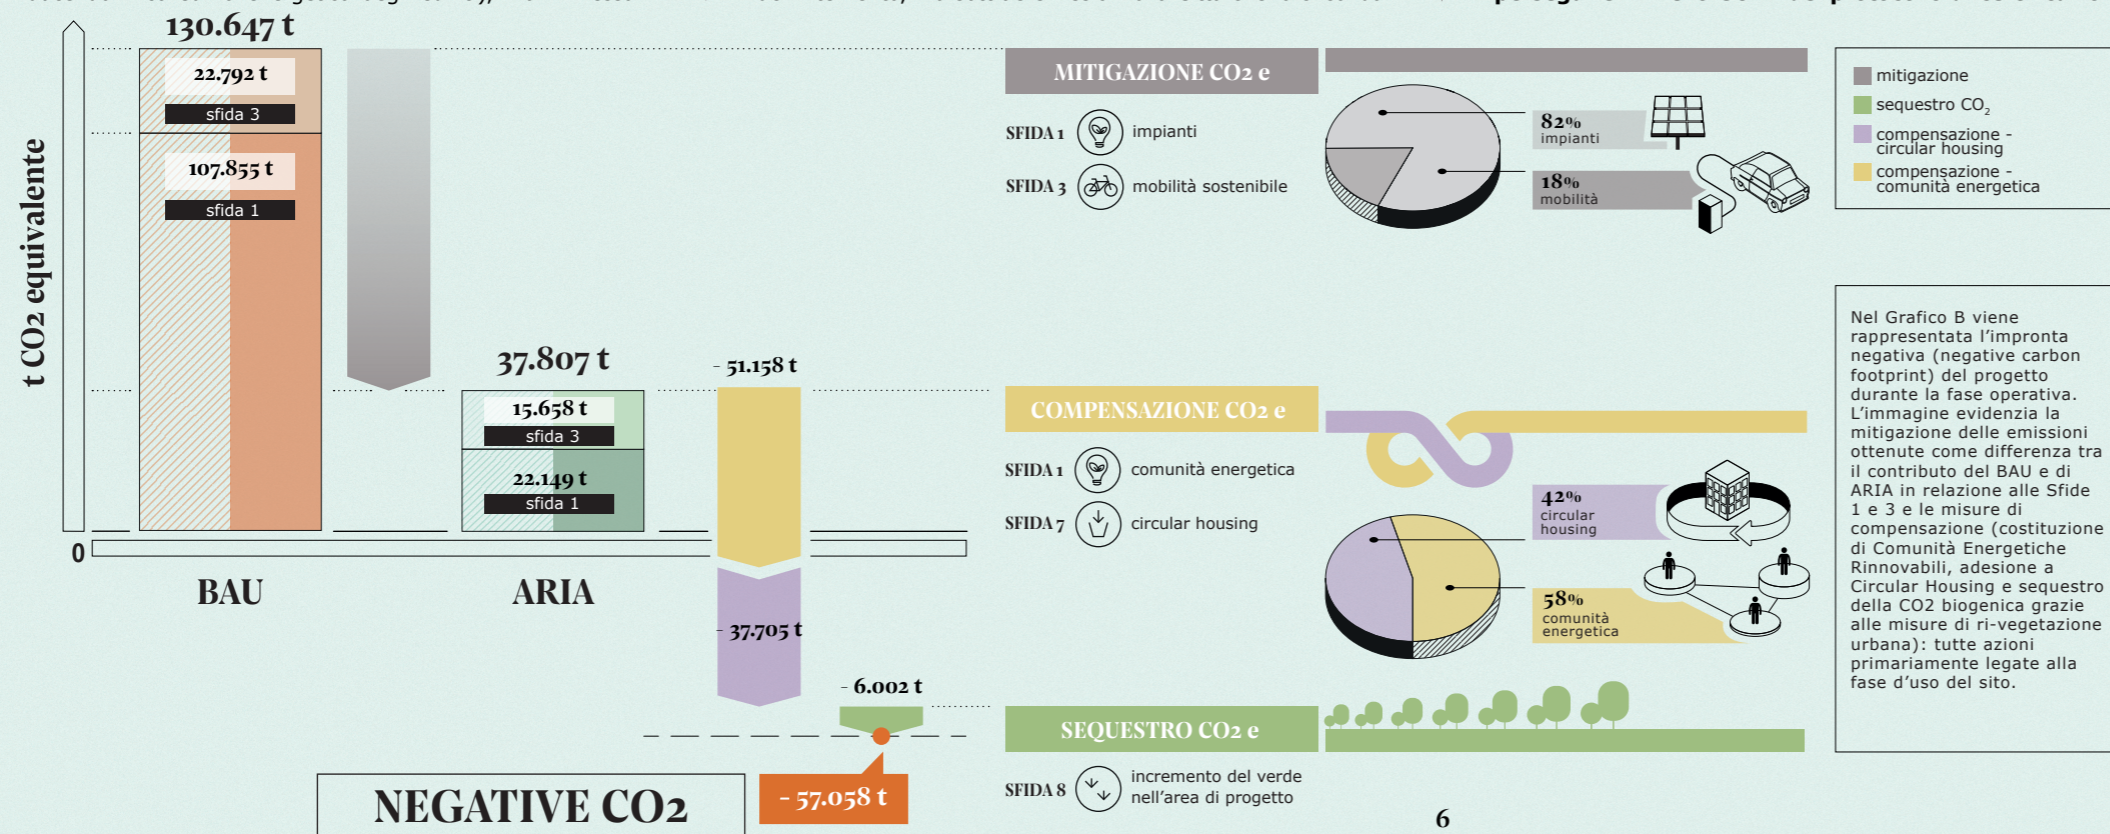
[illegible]

130.647 t

22.792 t
sfida 3

107.855 t
sfida 1

t CO2 equivalente

37.807 t

15.658 t
sfida 3

22.149 t
sfida 1

- 51.158 t

- 37.705 t

- 6.002 t

0

BAU

ARIA

NEGATIVE CO2

- 57.058 t

MITIGAZIONE CO2 e

SFIDA 1 impianti

SFIDA 3 mobilità sostenibile

82% impianti

18% mobilità

COMPENSAZIONE CO2 e

SFIDA 1 comunità energetica

SFIDA 7 circular housing

42% circular housing

58% comunità energetica

SEQUESTRO CO2 e

SFIDA 8 incremento del verde nell'area di progetto

6

mitigazione
sequestro $CO_2$
compensazione - circular housing
compensazione - comunità energetica

Nel Grafico B viene rappresentata l'impronta negativa (negative carbon footprint) del progetto durante la fase operativa. L'immagine evidenzia la mitigazione delle emissioni ottenute come differenza tra il contributo del BAU e di ARIA in relazione alle Sfide 1 e 3 e le misure di compensazione (costituzione di Comunità Energetiche Rinnovabili, adesione a Circular Housing e sequestro della CO2 biogenica grazie alle misure di ri-vegetazione urbana): tutte azioni primariamente legate alla fase d'uso del sito.